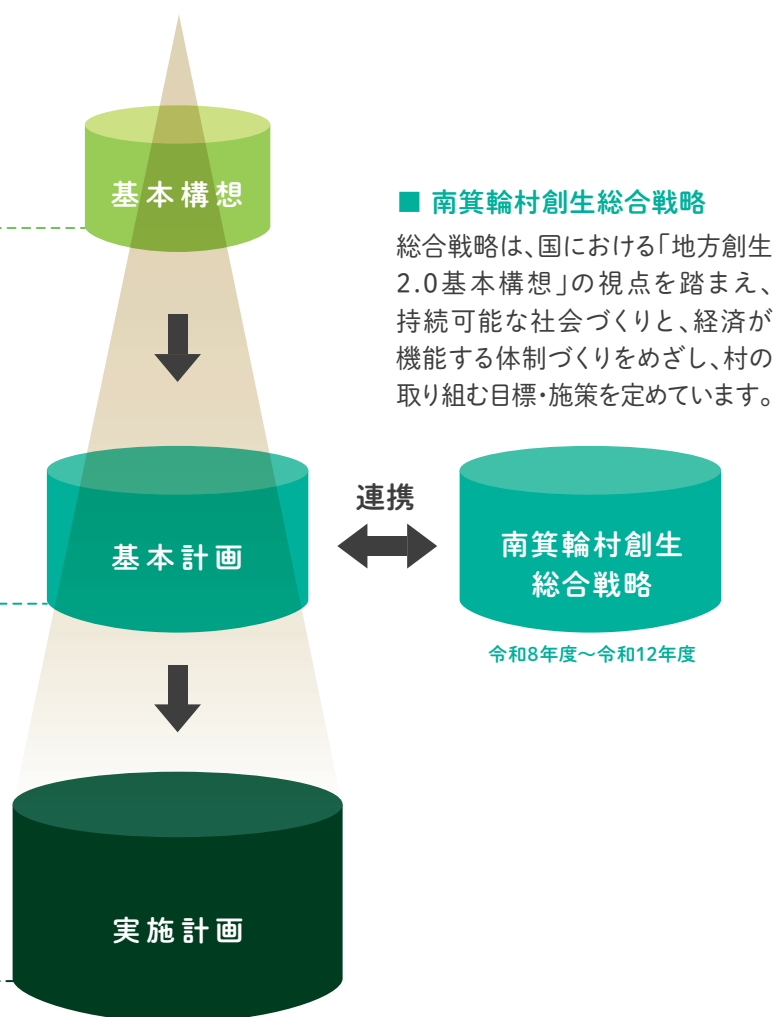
基本構想

■ 南箕輪村創生総合戦略

総合戦略は、国における「地方創生2.0基本構想」の視点を踏まえ、持続可能な社会づくりと、経済が機能する体制づくりをめざし、村の取り組む目標・施策を定めています。

基本計画

連携

南箕輪村創生総合戦略

令和8年度〜令和12年度

実施計画